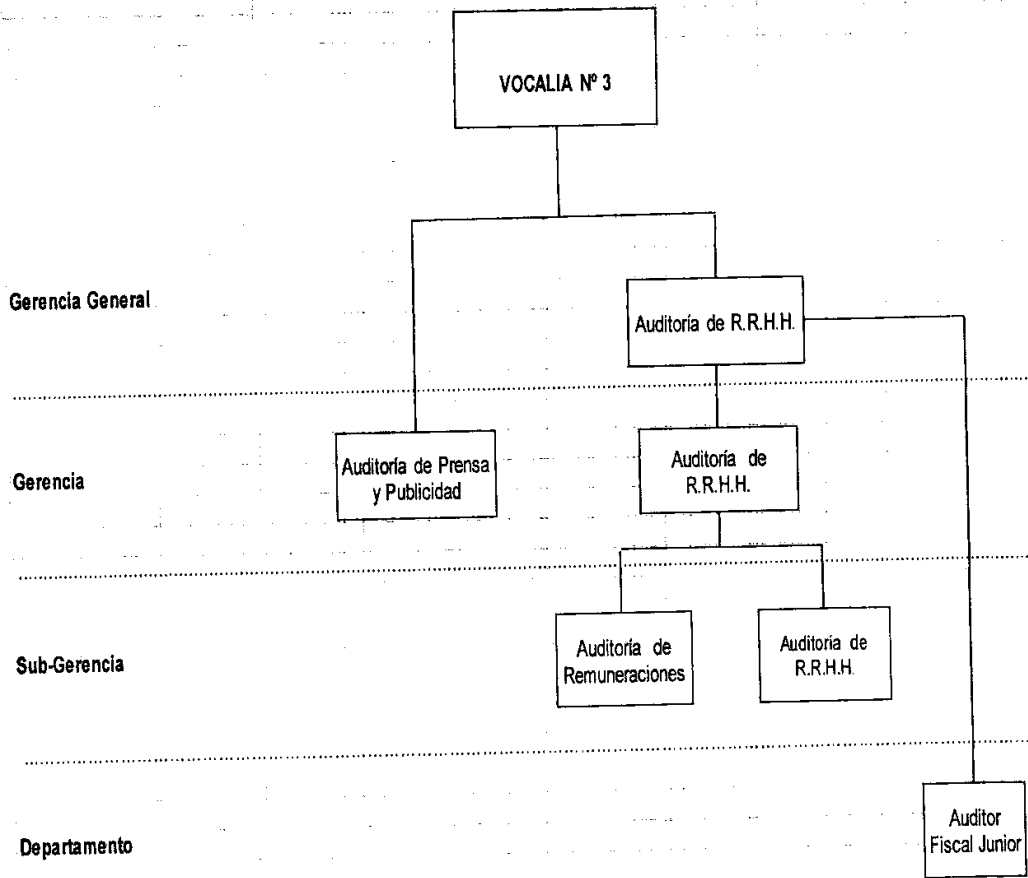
VOCALIA Nº 3

Gerencia General

Auditoría de R.R.H.H.

Gerencia

Auditoría de Prensa y Publicidad

Auditoría de R.R.H.H.

Sub-Gerencia

Auditoría de Remuneraciones

Auditoría de R.R.H.H.

Departamento

Auditor Fiscal Junior